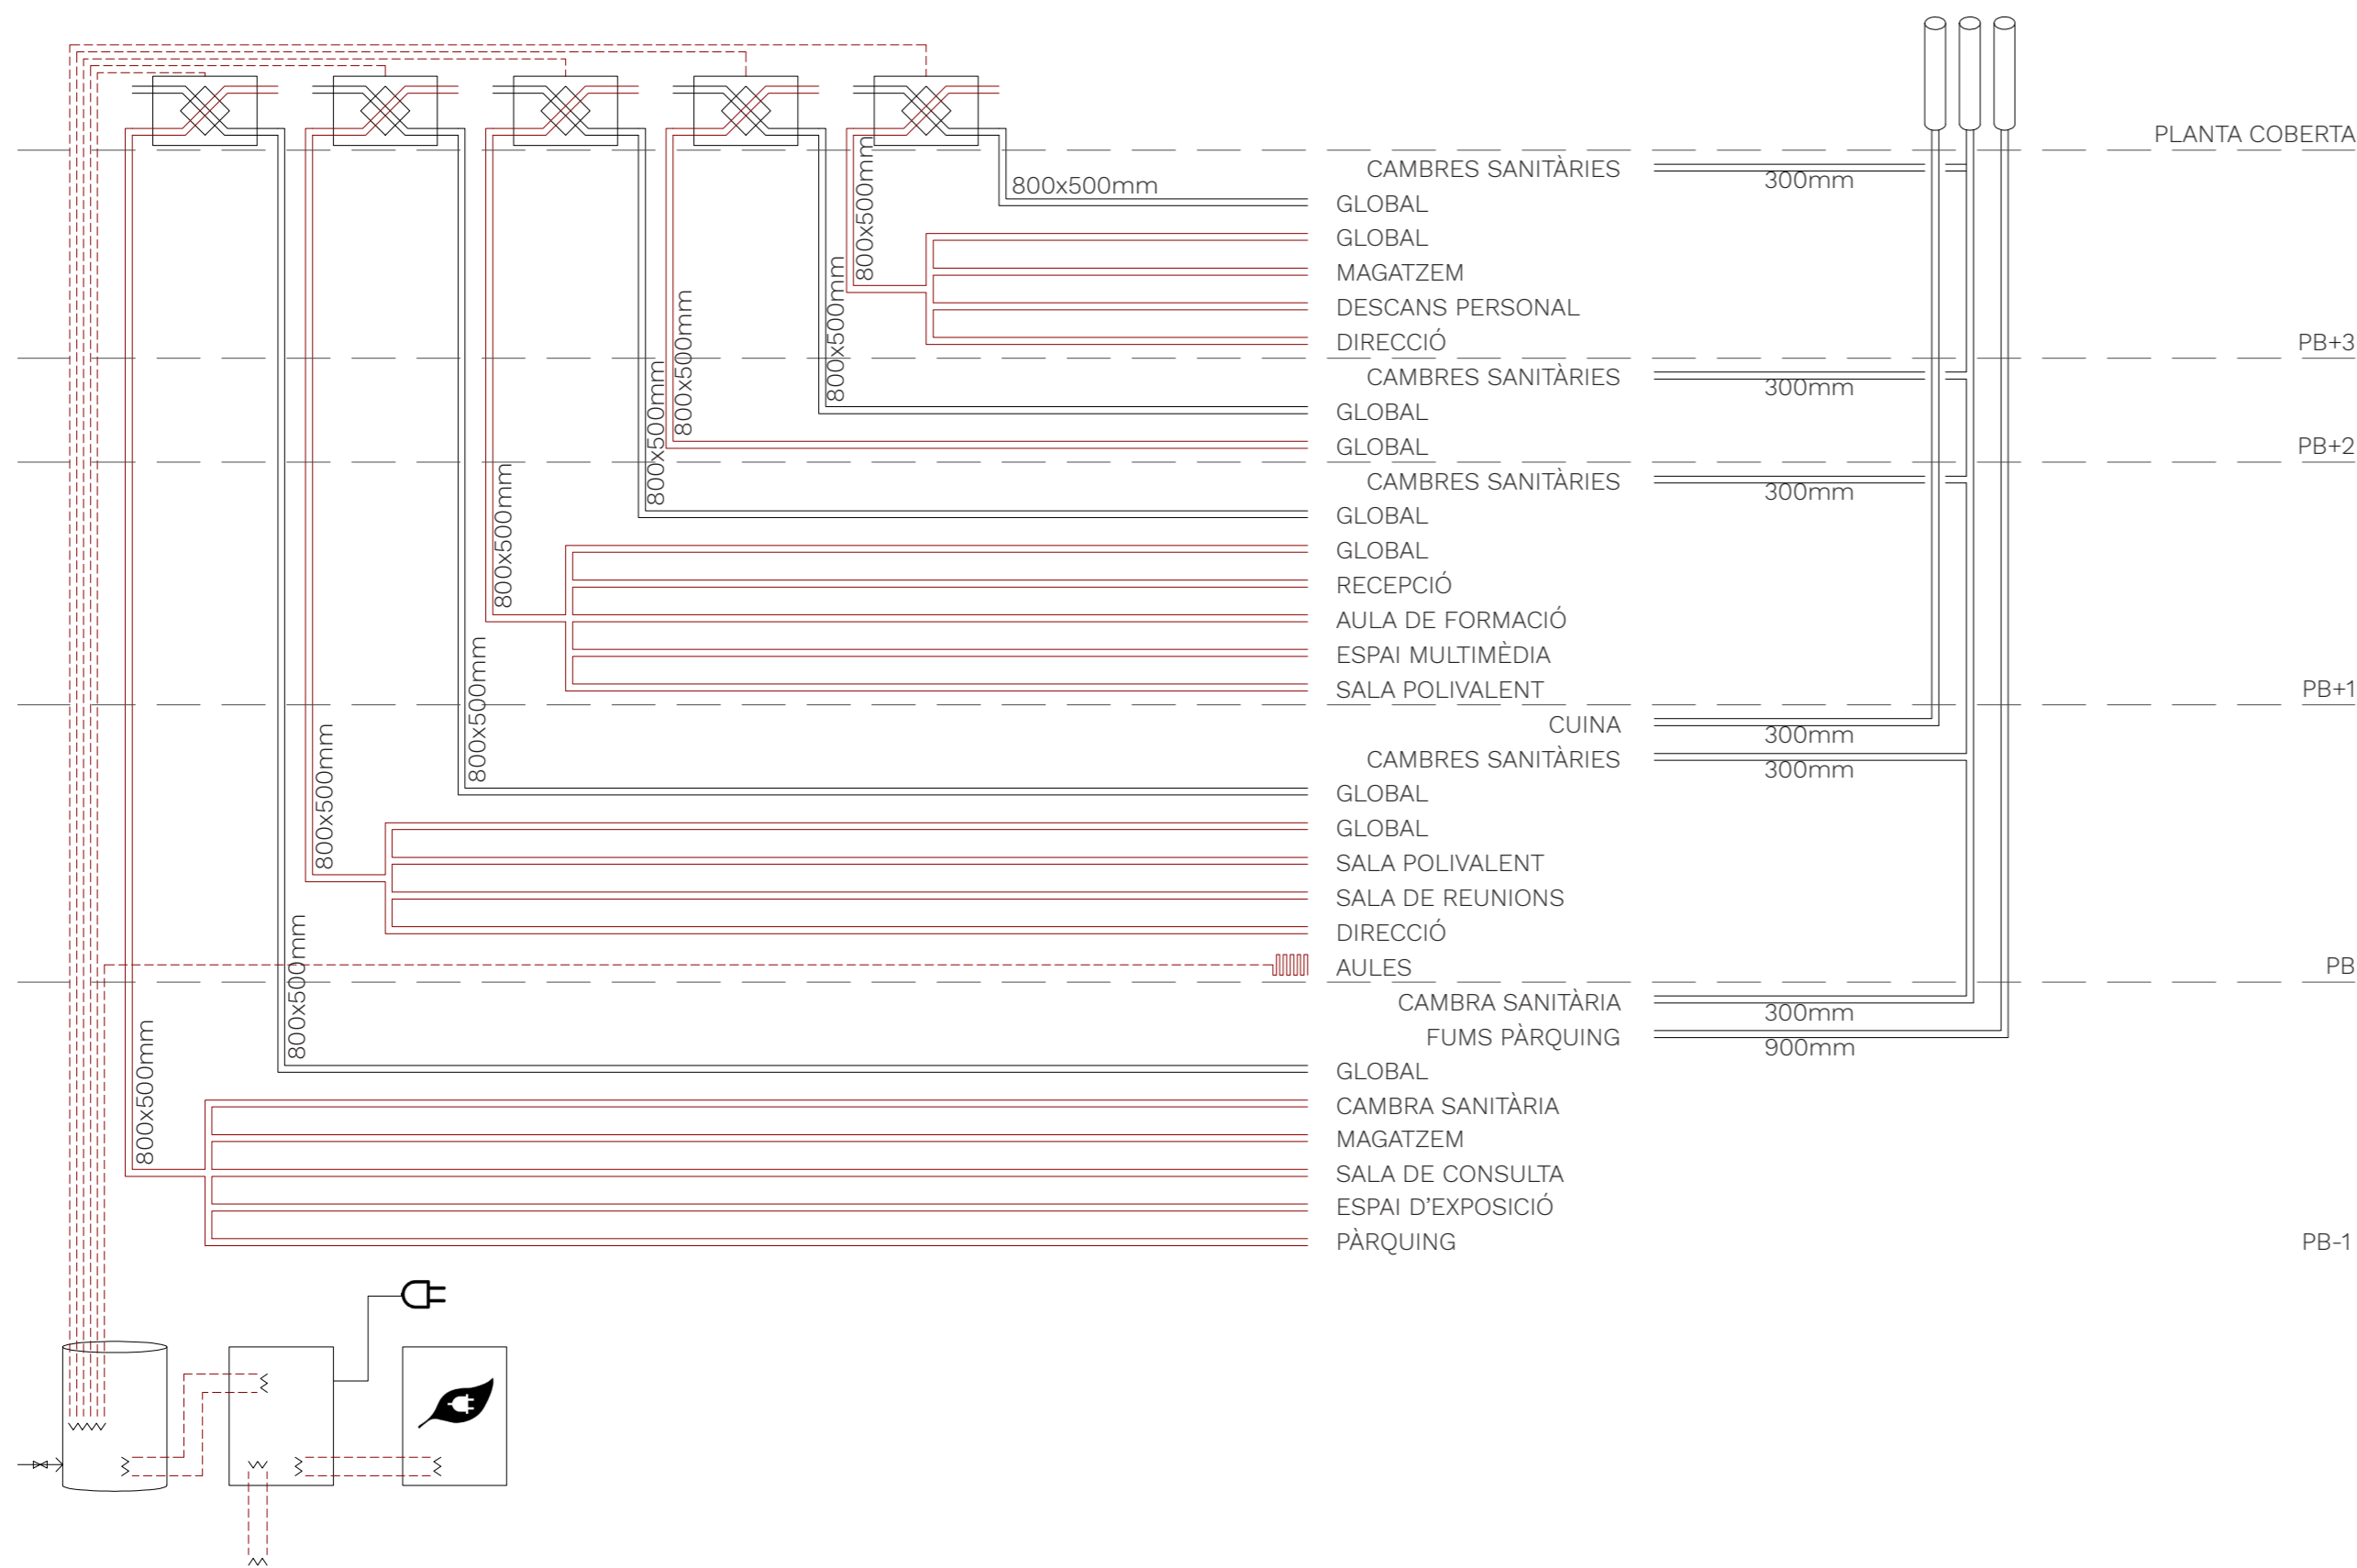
PLANTA COBERTA

CAMBRES SANITÀRIES
300mm
800x500mm
GLOBAL
800x500mm
GLOBAL
MAGATZEM
DESCANS PERSONAL
DIRECCIÓ
PB+3

CAMBRES SANITÀRIES
300mm
800x500mm
GLOBAL
800x500mm
GLOBAL
PB+2

CAMBRES SANITÀRIES
300mm
800x500mm
GLOBAL
800x500mm
GLOBAL
RECEPCIÓ
AULA DE FORMACIÓ
ESPAI MULTIMÈDIA
SALA POLIVALENT
PB+1

CUINA
300mm
CAMBRES SANITÀRIES
300mm
800x500mm
GLOBAL
800x500mm
GLOBAL
SALA POLIVALENT
SALA DE REUNIONS
DIRECCIÓ
AULES
PB

CAMBRA SANITÀRIA
300mm
FUMS PÀRQUING
900mm
800x500mm
GLOBAL
800x500mm
CAMBRA SANITÀRIA
MAGATZEM
SALA DE CONSULTA
ESPAI D'EXPOSICIÓ
PÀRQUING
PB-1